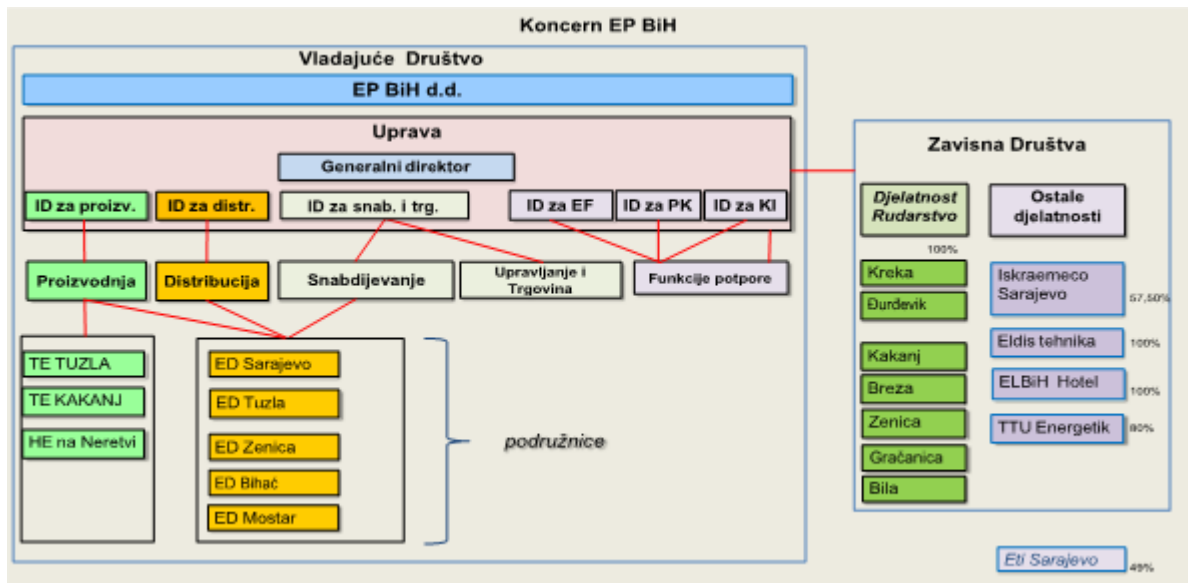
Koncern EP BiH

Vladajuće Društvo

EP BiH d.d.

Uprava

Generalni direktor

ID za proizv.
ID za distr.
ID za snab. i trg.
ID za EF
ID za PK
ID za KI

Proizvodnja
Distribucija
Snabdijevanje
Upravljanje i Trgovina
Funkcije potpore

TE TUZLA
TE KAKANJ
HE na Neretvi

ED Sarajevo
ED Tuzla
ED Zenica
ED Bihać
ED Mostar

podružnice

Zavisna Društva

Djelatnost Rudarstvo
Ostale djelatnosti

100%
Kreka
Đurđevik
Kakanj
Breza
Zenica
Gračanica
Bila

Iskraemeco Sarajevo 57,50%
Eldis tehnika 100%
ELBiH Hotel 100%
TTU Energetik 80%

Eti Sarajevo 49%